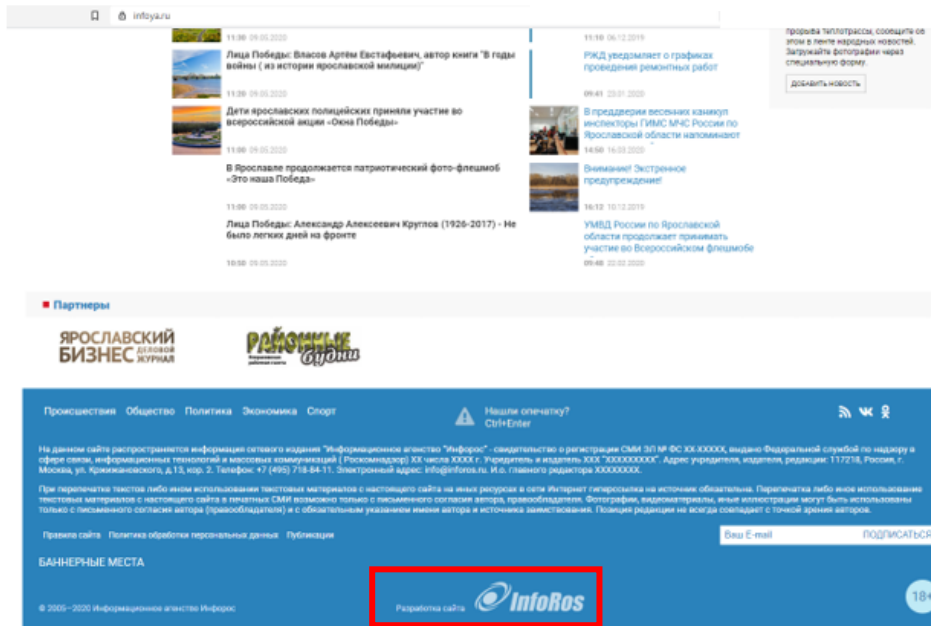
infoya.ru

11:00 09.05.2020

Лица Победы: Власов Артём Евстафьевич, автор книги "В годы войны ( из истории ярославской милиции)"

11:20 09.05.2020

Дети ярославских полицейских приняли участие во всероссийской акции «Окна Победы»

11:00 09.05.2020

В Ярославле продолжается патриотический фото-флешмоб «Это наша Победа»

11:00 09.05.2020

Лица Победы: Александр Алексеевич Круглов (1926-2017) - Не было легких дней на фронте

10:50 09.05.2020

11:10 06.12.2019

РЖД уведомляет о графиках проведения ремонтных работ

09:41 23.01.2020

В преддверии весенних каникул инспекторы ГИМС МЧС России по Ярославской области напоминают

14:50 16.03.2020

Внимание! Экстренное предупреждение!

10:12 10.12.2019

УМВД России по Ярославской области продолжает принимать участие во Всероссийском флешмобе

09:48 22.02.2020

прорыва теплотрассы, сообщите об этом в ленте народных новостей. Загружайте фотографии через специальную форму.

ДОБАВИТЬ НОВОСТЬ

Партнеры

ЯРОСЛАВСКИЙ БИЗНЕС ДЕЛОВОЙ ЖУРНАЛ

РАЙОННЫЕ будни

Происшествия Общество Политика Экономика Спорт

Нашли опечатку? Ctrl+Enter

На данном сайте распространяется информация сетевого издания "Информационное агентство "Инфорос" - свидетельство о регистрации СМИ ЭЛ № ФС XX-XXXXX, выдано Федеральной службой по надзору в сфере связи, информационных технологий и массовых коммуникаций ( Роскомнадзор) XX числа XXXX г. Учредитель и издатель XXX "XXXXXXXXX". Адрес учредителя, издателя, редакции: 117218, Россия, г. Москва, ул. Кржижановского, д.13, кор. 2. Телефон: +7 (495) 718-84-11. Электронный адрес: info@inforos.ru. И.о. главного редактора XXXXXXXX.

При перепечатке текстов либо ином использовании текстовых материалов с настоящего сайта на иных ресурсах в сети Интернет гиперссылка на источник обязательна. Перепечатка либо иное использование текстовых материалов с настоящего сайта в печатных СМИ возможно только с письменного согласия автора, правообладателя. Фотографии, видеоматериалы, иные иллюстрации могут быть использованы только с письменного согласия автора (правообладателя) и с обязательным указанием имени автора и источника заимствования. Позиция редакции не всегда совпадает с точкой зрения авторов.

Правила сайта Политика обработки персональных данных Публикации

Ваш E-mail ПОДПИСАТЬСЯ

БАННЕРНЫЕ МЕСТА

© 2005–2020 Информационное агентство Инфорос

Разработка сайта InfoRos

18+